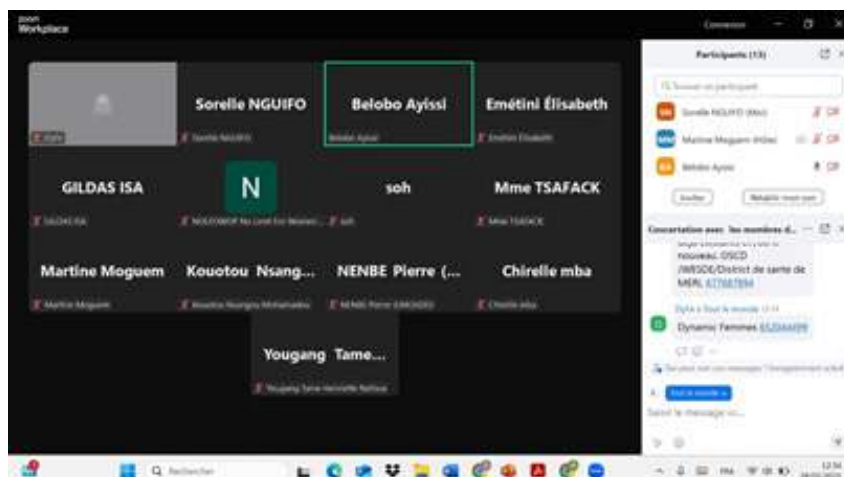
zoom Workplace

Connexion

Participants (13)

Sorelle NGUIFO

Belobo Ayissi

Emétini Élisabeth

Sorelle NGUIFO

Belobo Ayissi

Emétini Élisabeth

GILDAS ISA

N

soh

Mme TSAFACK

GILDAS ISA

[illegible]

soh

Mme TSAFACK

Martine Moguem

Kouotou Nsang...

NENBE Pierre (...

Chirelle mba

Martine Moguem

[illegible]

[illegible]

Chirelle mba

Yougang Tame...

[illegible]

Trouver un participant

Sorelle NGUIFO (Moi)

Martine Moguem (Hôte)

Belobo Ayissi

Inviter

Rétablir mon son

Concertation avec: les membres d...

nouveau. DSCD /MBSDE/District de santé de MERL 677687894

Dynamic Femmes 652344499

Tout le monde

Saisir le message ici...

Rechercher

FRA

12:54